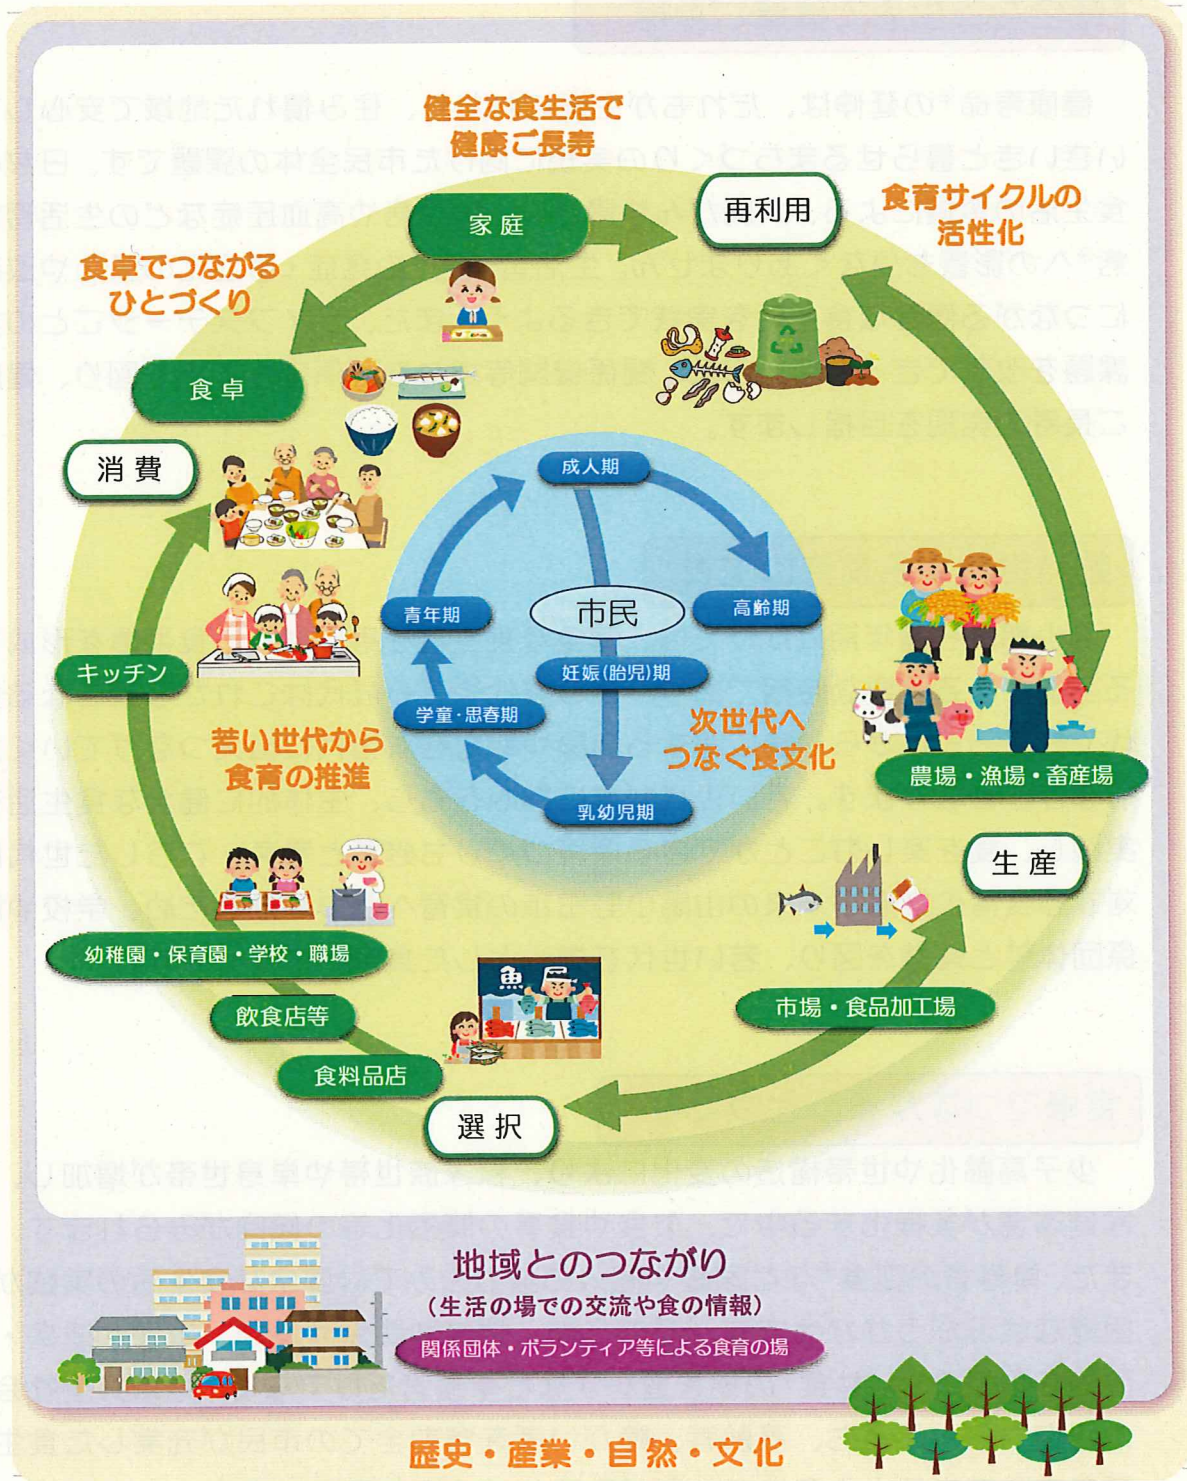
健全な食生活で
健康ご長寿

家庭

再利用

食育サイクルの
活性化

食卓でつながる
ひとづくり

食卓

消費

成人期

市民

青年期

高齢期

妊娠(胎児)期

学童・思春期

乳幼児期

キッチン

若い世代から
食育の推進

次世代へ
つなぐ食文化

農場・漁場・畜産場

生産

幼稚園・保育園・学校・職場

飲食店等

食料品店

市場・食品加工場

選択

地域とのつながり
(生活の場での交流や食の情報)

関係団体・ボランティア等による食育の場

歴史・産業・自然・文化